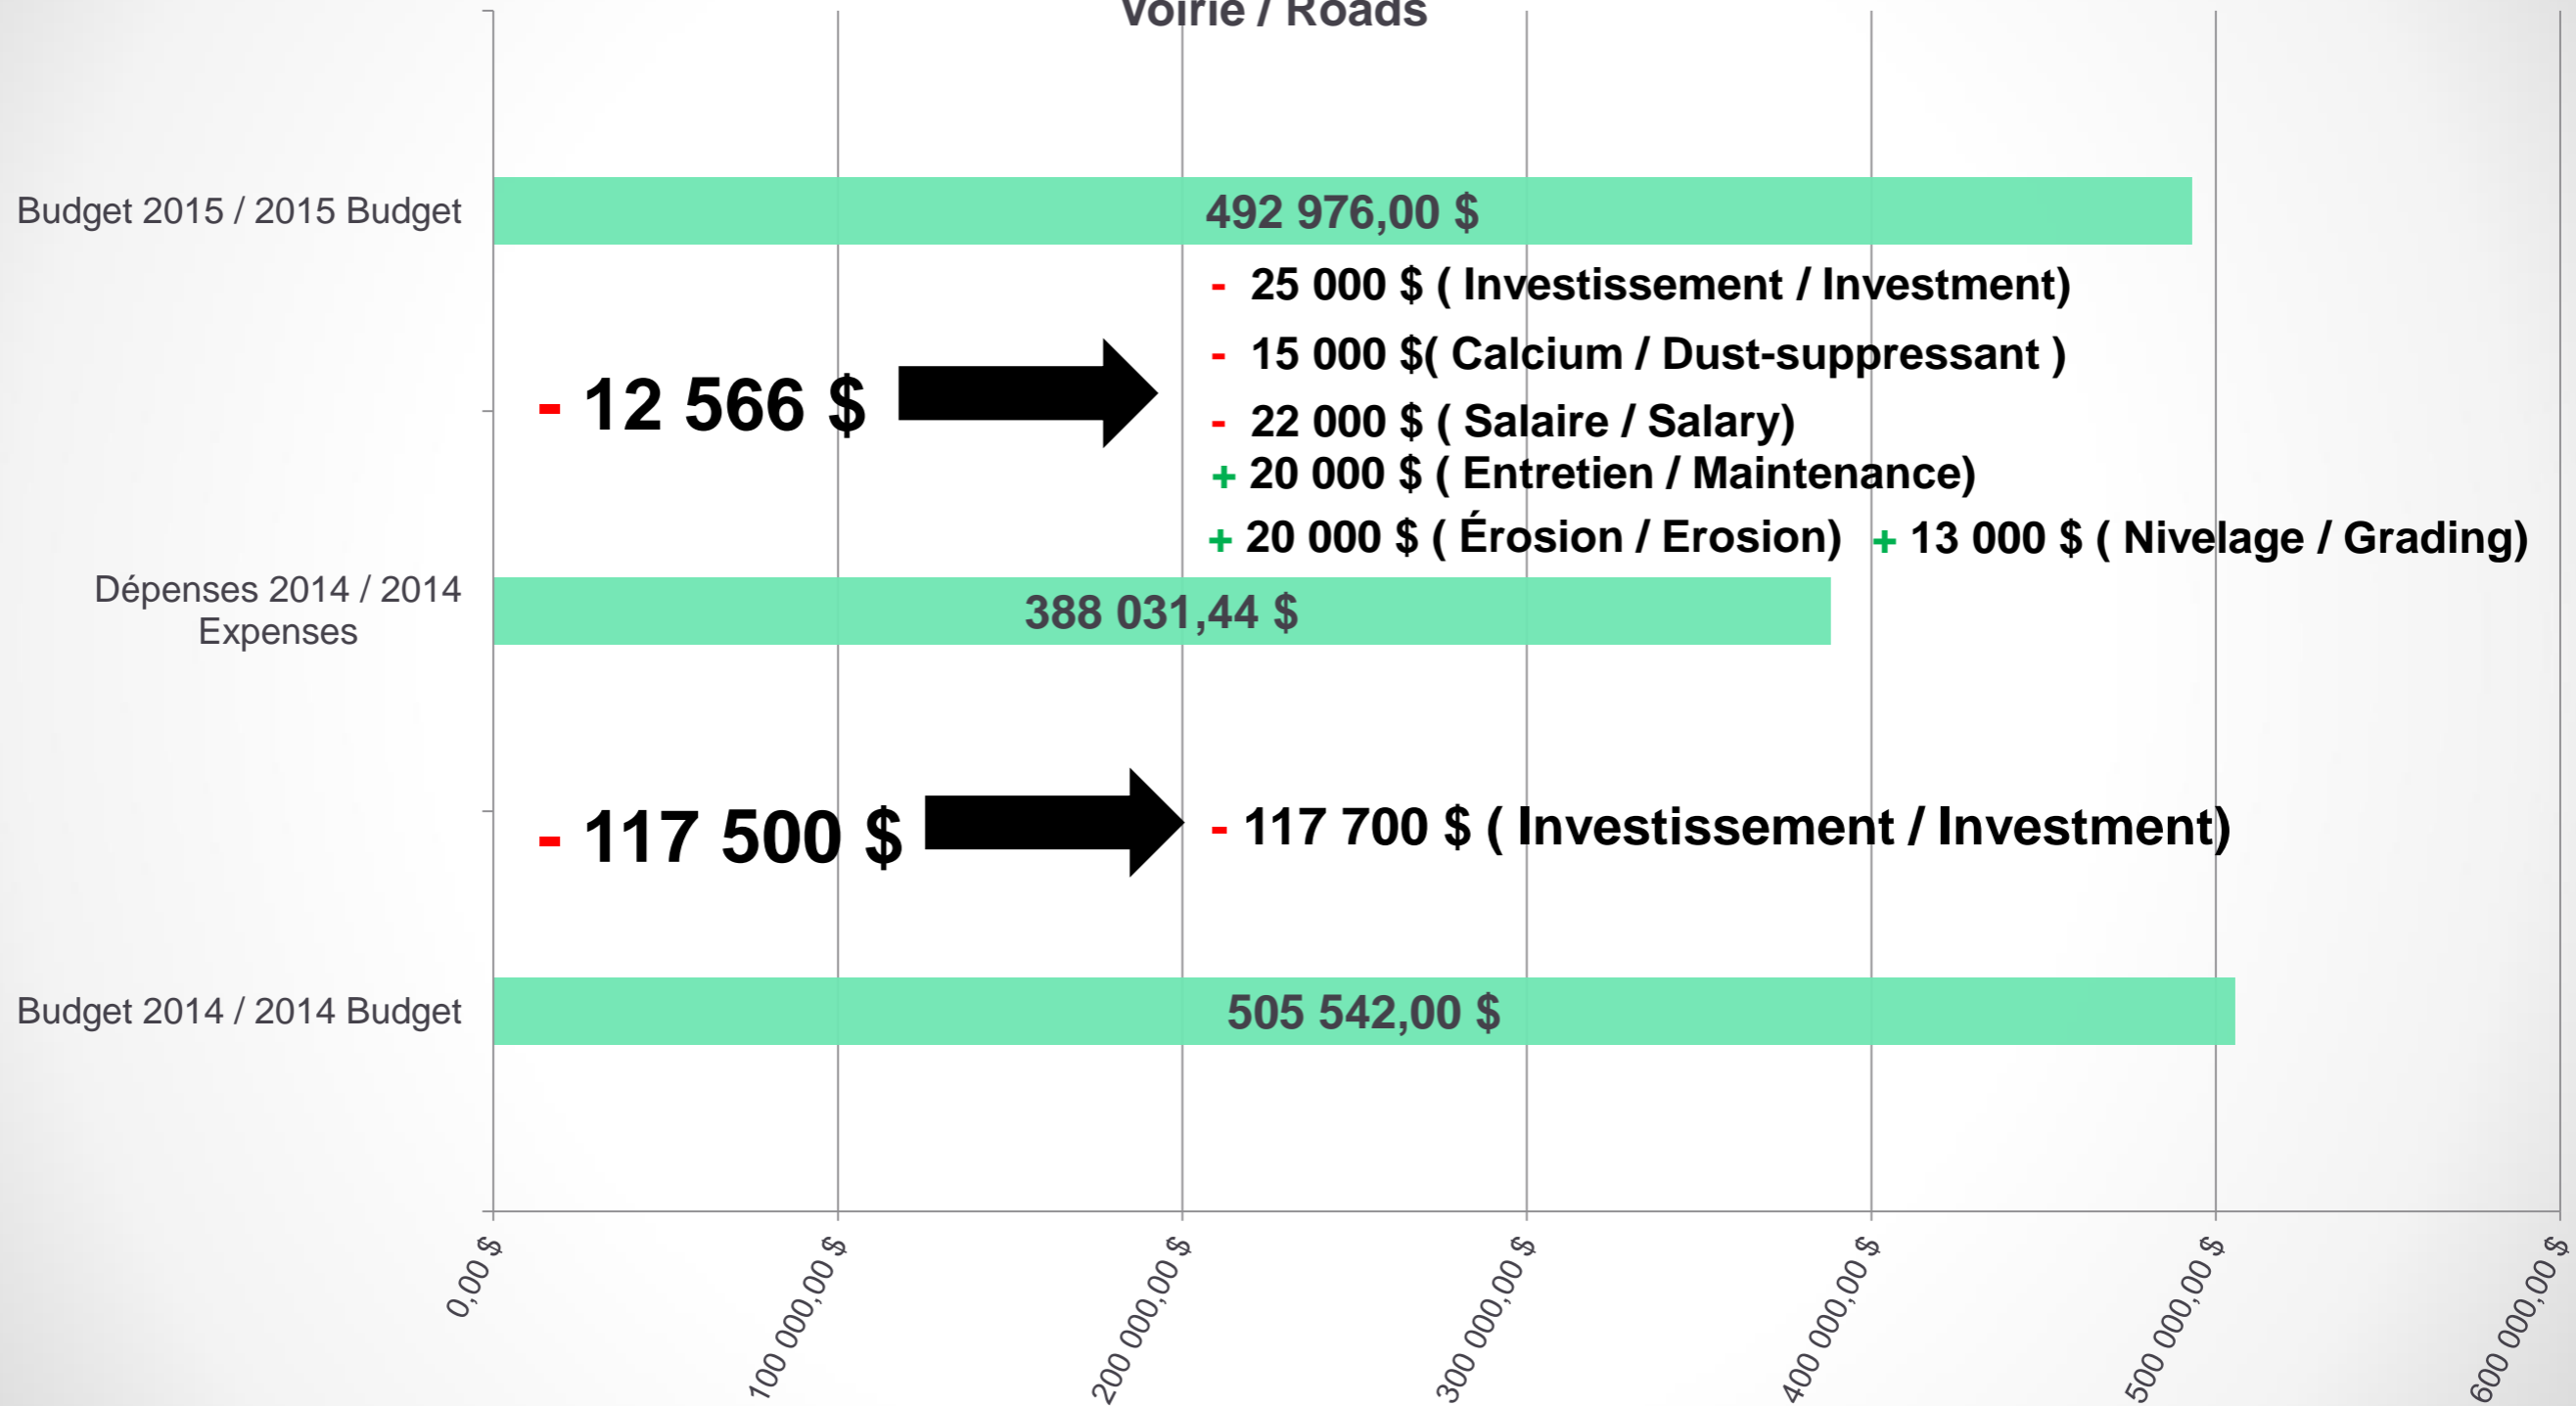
Voirie / Roads

Budget 2015 / 2015 Budget

492 976,00 $

- 25 000 $ ( Investissement / Investment)

- 15 000 $( Calcium / Dust-suppressant )

- 22 000 $ ( Salaire / Salary)

+ 20 000 $ ( Entretien / Maintenance)

+ 20 000 $ ( Érosion / Erosion) + 13 000 $ ( Nivelage / Grading)

- 12 566 $

Dépenses 2014 / 2014 Expenses

388 031,44 $

- 117 500 $

- 117 700 $ ( Investissement / Investment)

Budget 2014 / 2014 Budget

505 542,00 $

0,00 $

100 000,00 $

200 000,00 $

300 000,00 $

400 000,00 $

500 000,00 $

600 000,00 $